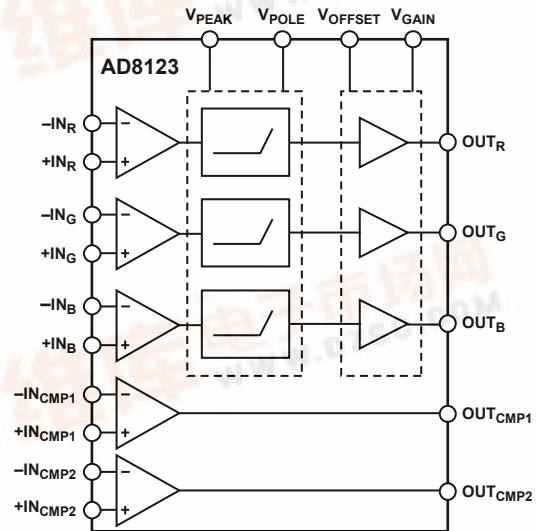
$V_{PEAK}$ $V_{POLE}$ $V_{OFFSET}$ $V_{GAIN}$

AD8123

$-IN_R$
$+IN_R$
$-IN_G$
$+IN_G$
$-IN_B$
$+IN_B$
$-IN_{CMP1}$
$+IN_{CMP1}$
$-IN_{CMP2}$
$+IN_{CMP2}$

$OUT_R$
$OUT_G$
$OUT_B$
$OUT_{CMP1}$
$OUT_{CMP2}$